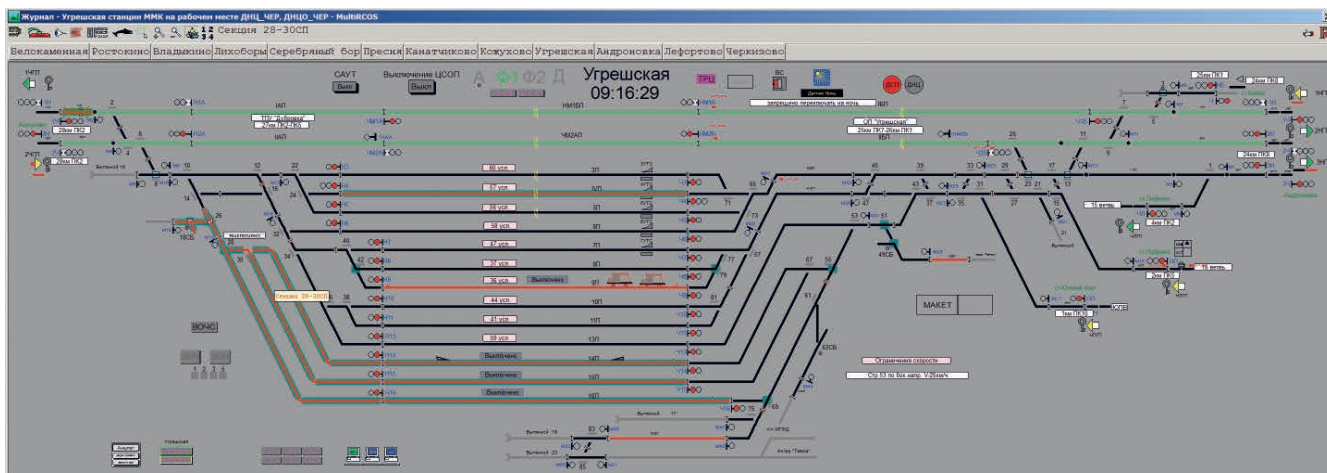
Журнал - Угрешская станции ММК на рабочем месте ДНЦ_ЧЕР, ДНЦО_ЧЕР - MultiRCOS

Секция 28-30СП

Велокаменная Ростокино Владыкино Лихоборы Серебряный бор Пресня Канатчиково Кожухово Угрешская Андроновка Лефортово Черкизово

САУТ
Выкл

Выключение ЦСОП
Выкл

А Ф1 Ф2 Д

Угрешская
09:16:29

ТРЦ

ДСП ДНЦ

запрещено переключать на ночь

1АП
2АП
НМ1БП
ЧМ2АП
1БП
2БП

3П
5П
6П
7П
8П
9П
10П
11П
12П
13П
14П
15П

58 усл
57 усл
59 усл
58 усл
37 усл
36 усл
44 усл
41 усл
19 усл

Выключено
Выключено
Выключено
Выключено

Секция 28-30СП

ВОЧС

МАКЕТ

Ограничение скорости

Стр 53 по бок напр. V 25км/ч

16 ветвь
16 ветвь

Андроновка

1 2 3 4